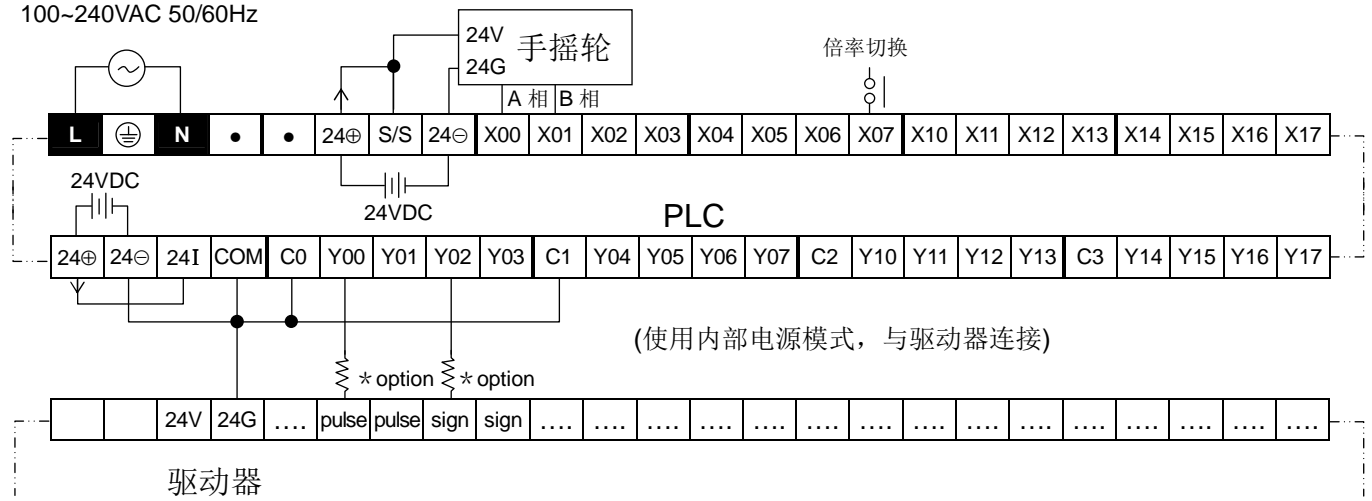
100~240VAC 50/60Hz

24V
24G
手摇轮

倍率切换

A 相 B 相

L ⏚ N • • 24⊕ S/S 24⊖ X00 X01 X02 X03 X04 X05 X06 X07 X10 X11 X12 X13 X14 X15 X16 X17

24VDC

24VDC

PLC

24⊕ 24⊖ 24I COM C0 Y00 Y01 Y02 Y03 C1 Y04 Y05 Y06 Y07 C2 Y10 Y11 Y12 Y13 C3 Y14 Y15 Y16 Y17

(使用内部电源模式，与驱动器连接)

* option * option

24V 24G .... pulse pulse sign sign .... .... .... .... .... .... .... .... .... .... .... .... .... ....

驱动器